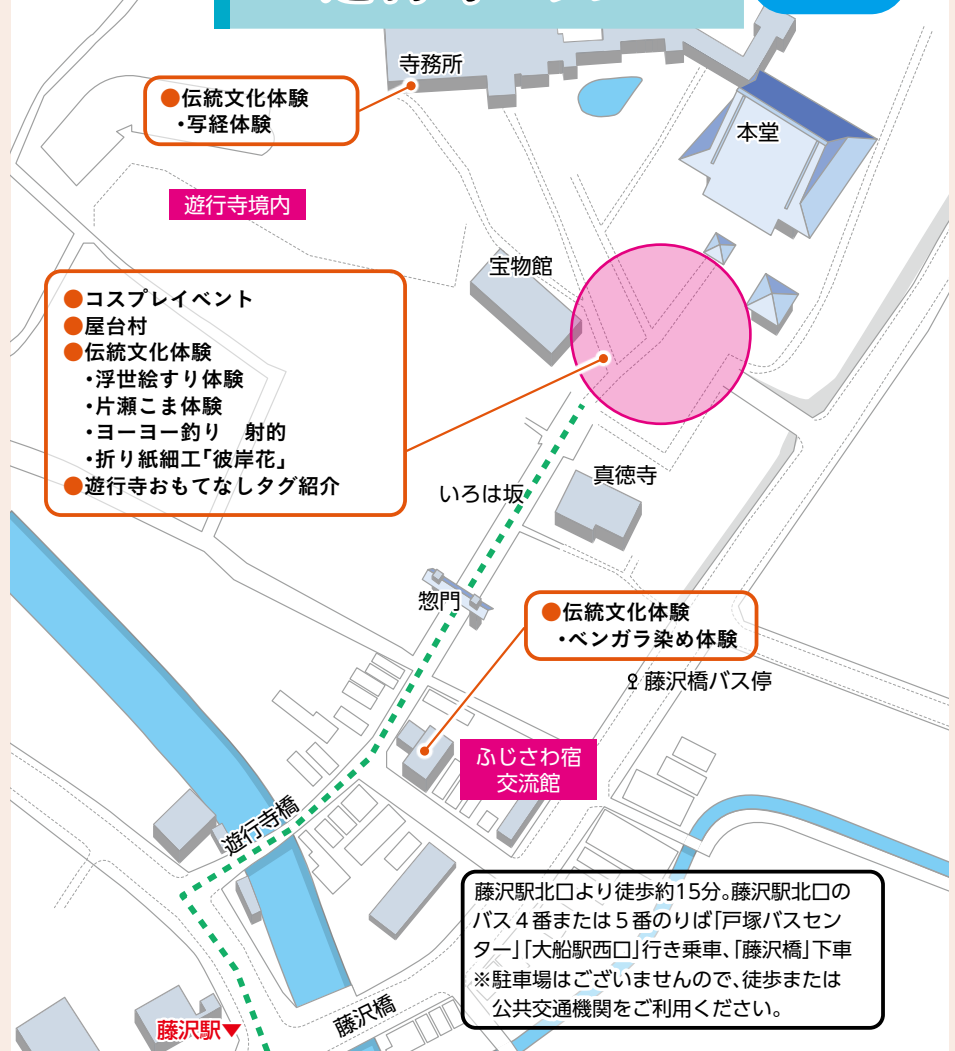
寺務所

●伝統文化体験
・写経体験

本堂

遊行寺境内

宝物館

●コスプレイベント
●屋台村
●伝統文化体験
・浮世絵すり体験
・片瀬こま体験
・ヨーヨー釣り　射的
・折り紙細工「彼岸花」
●遊行寺おもてなしタグ紹介

いろは坂

真徳寺

惣門

●伝統文化体験
・ベンガラ染め体験

藤沢橋バス停

ふじさわ宿
交流館

遊行寺橋

藤沢駅北口より徒歩約15分。藤沢駅北口のバス４番または５番のりば「戸塚バスセンター」「大船駅西口」行き乗車、「藤沢橋」下車
※駐車場はございませんので、徒歩または公共交通機関をご利用ください。

藤沢駅

藤沢橋